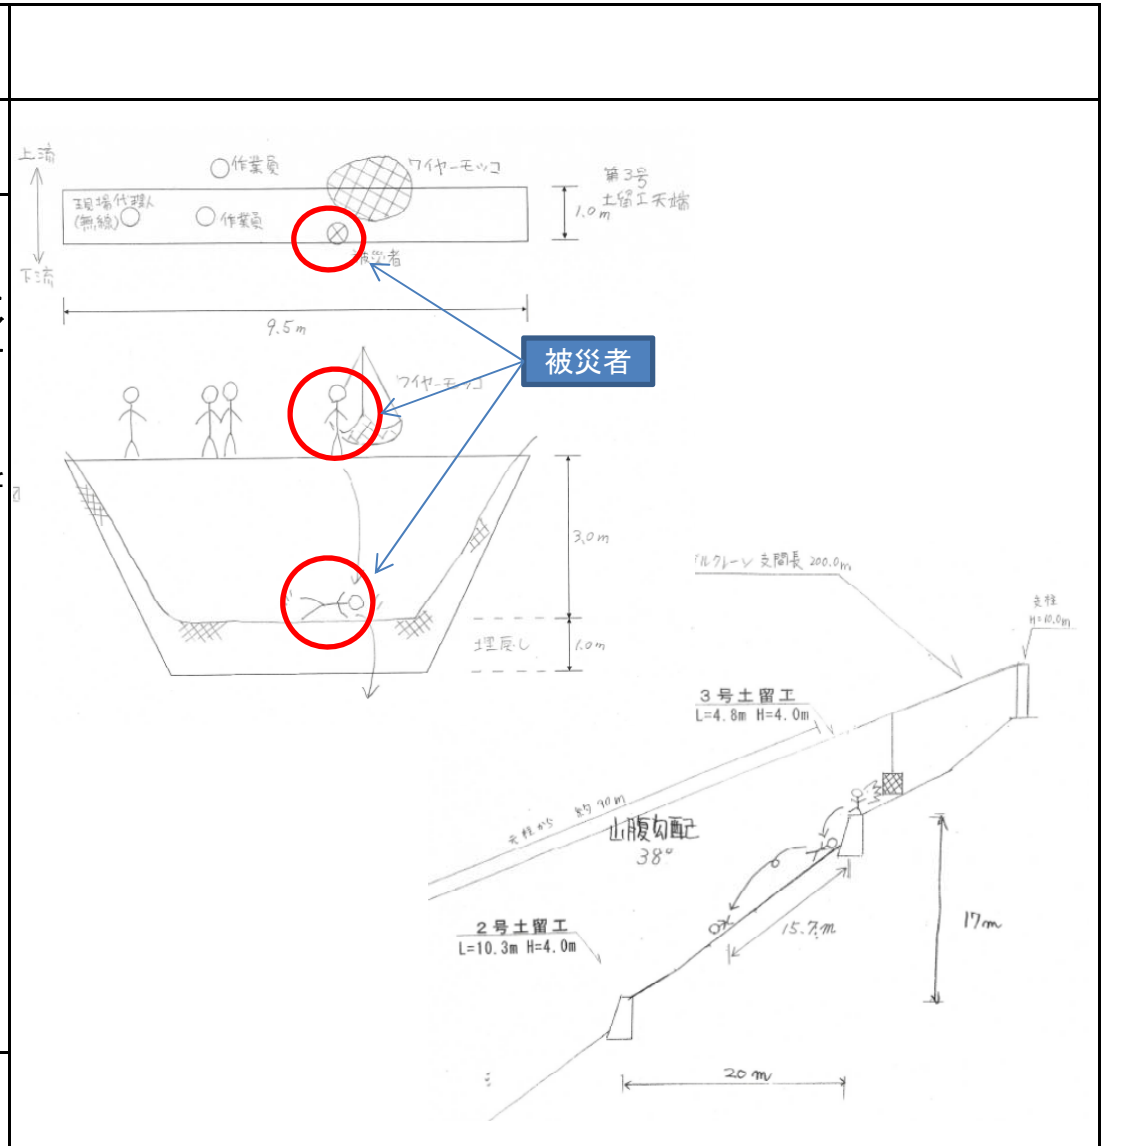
上流

下流

○作業員

ワイヤーモッコ

第3号 土留工天端

現場代理人 (無線)○

○作業員

1.0m

被災者

9.5m

被災者

ワイヤーモッコ

3.0m

埋戻し

1.0m

ケーブルクレーン 支間長 200.0m

支柱 H=10.0m

3号土留工 L=4.8m H=4.0m

支柱から 約90m

山腹勾配 38°

2号土留工 L=10.3m H=4.0m

15.7m

17m

20m